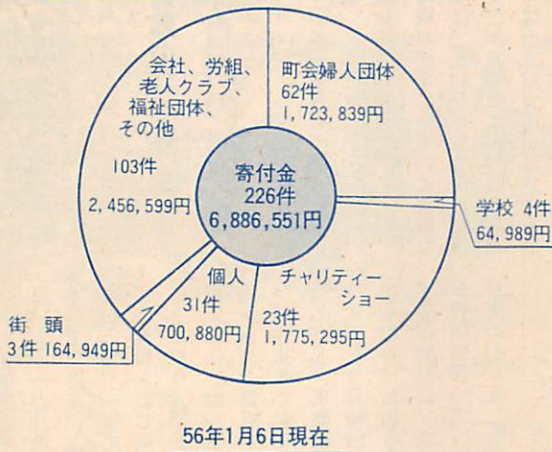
会社、労組、老人クラブ、福祉団体、その他

103件

2,456,599円

町会婦人団体
62件
1,723,839円

寄付金
226件
6,886,551円

学校 4件
64,989円

チャリティーショー

23件
1,775,295円

個人

31件

700,880円

街頭
3件 164,949円

56年1月6日現在